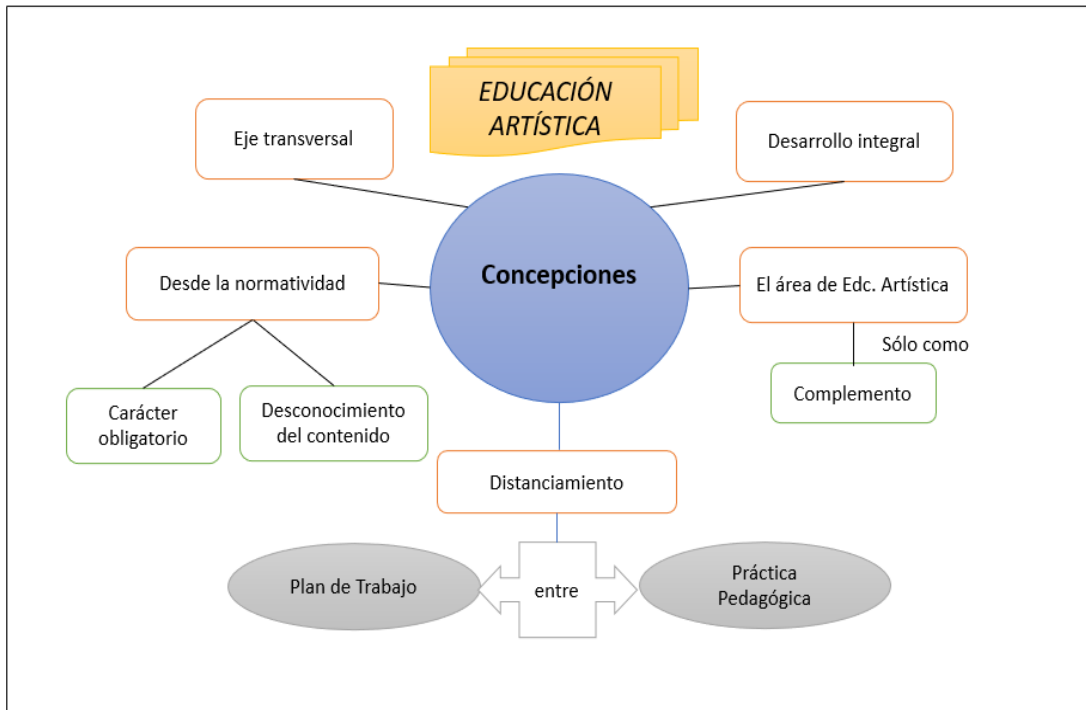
EDUCACIÓN ARTÍSTICA

Eje transversal

Desarrollo integral

Concepciones

Desde la normatividad

El área de Edc. Artística

Sólo como

Complemento

Carácter obligatorio

Desconocimiento del contenido

Distanciamiento

Plan de Trabajo

entre

Práctica Pedagógica